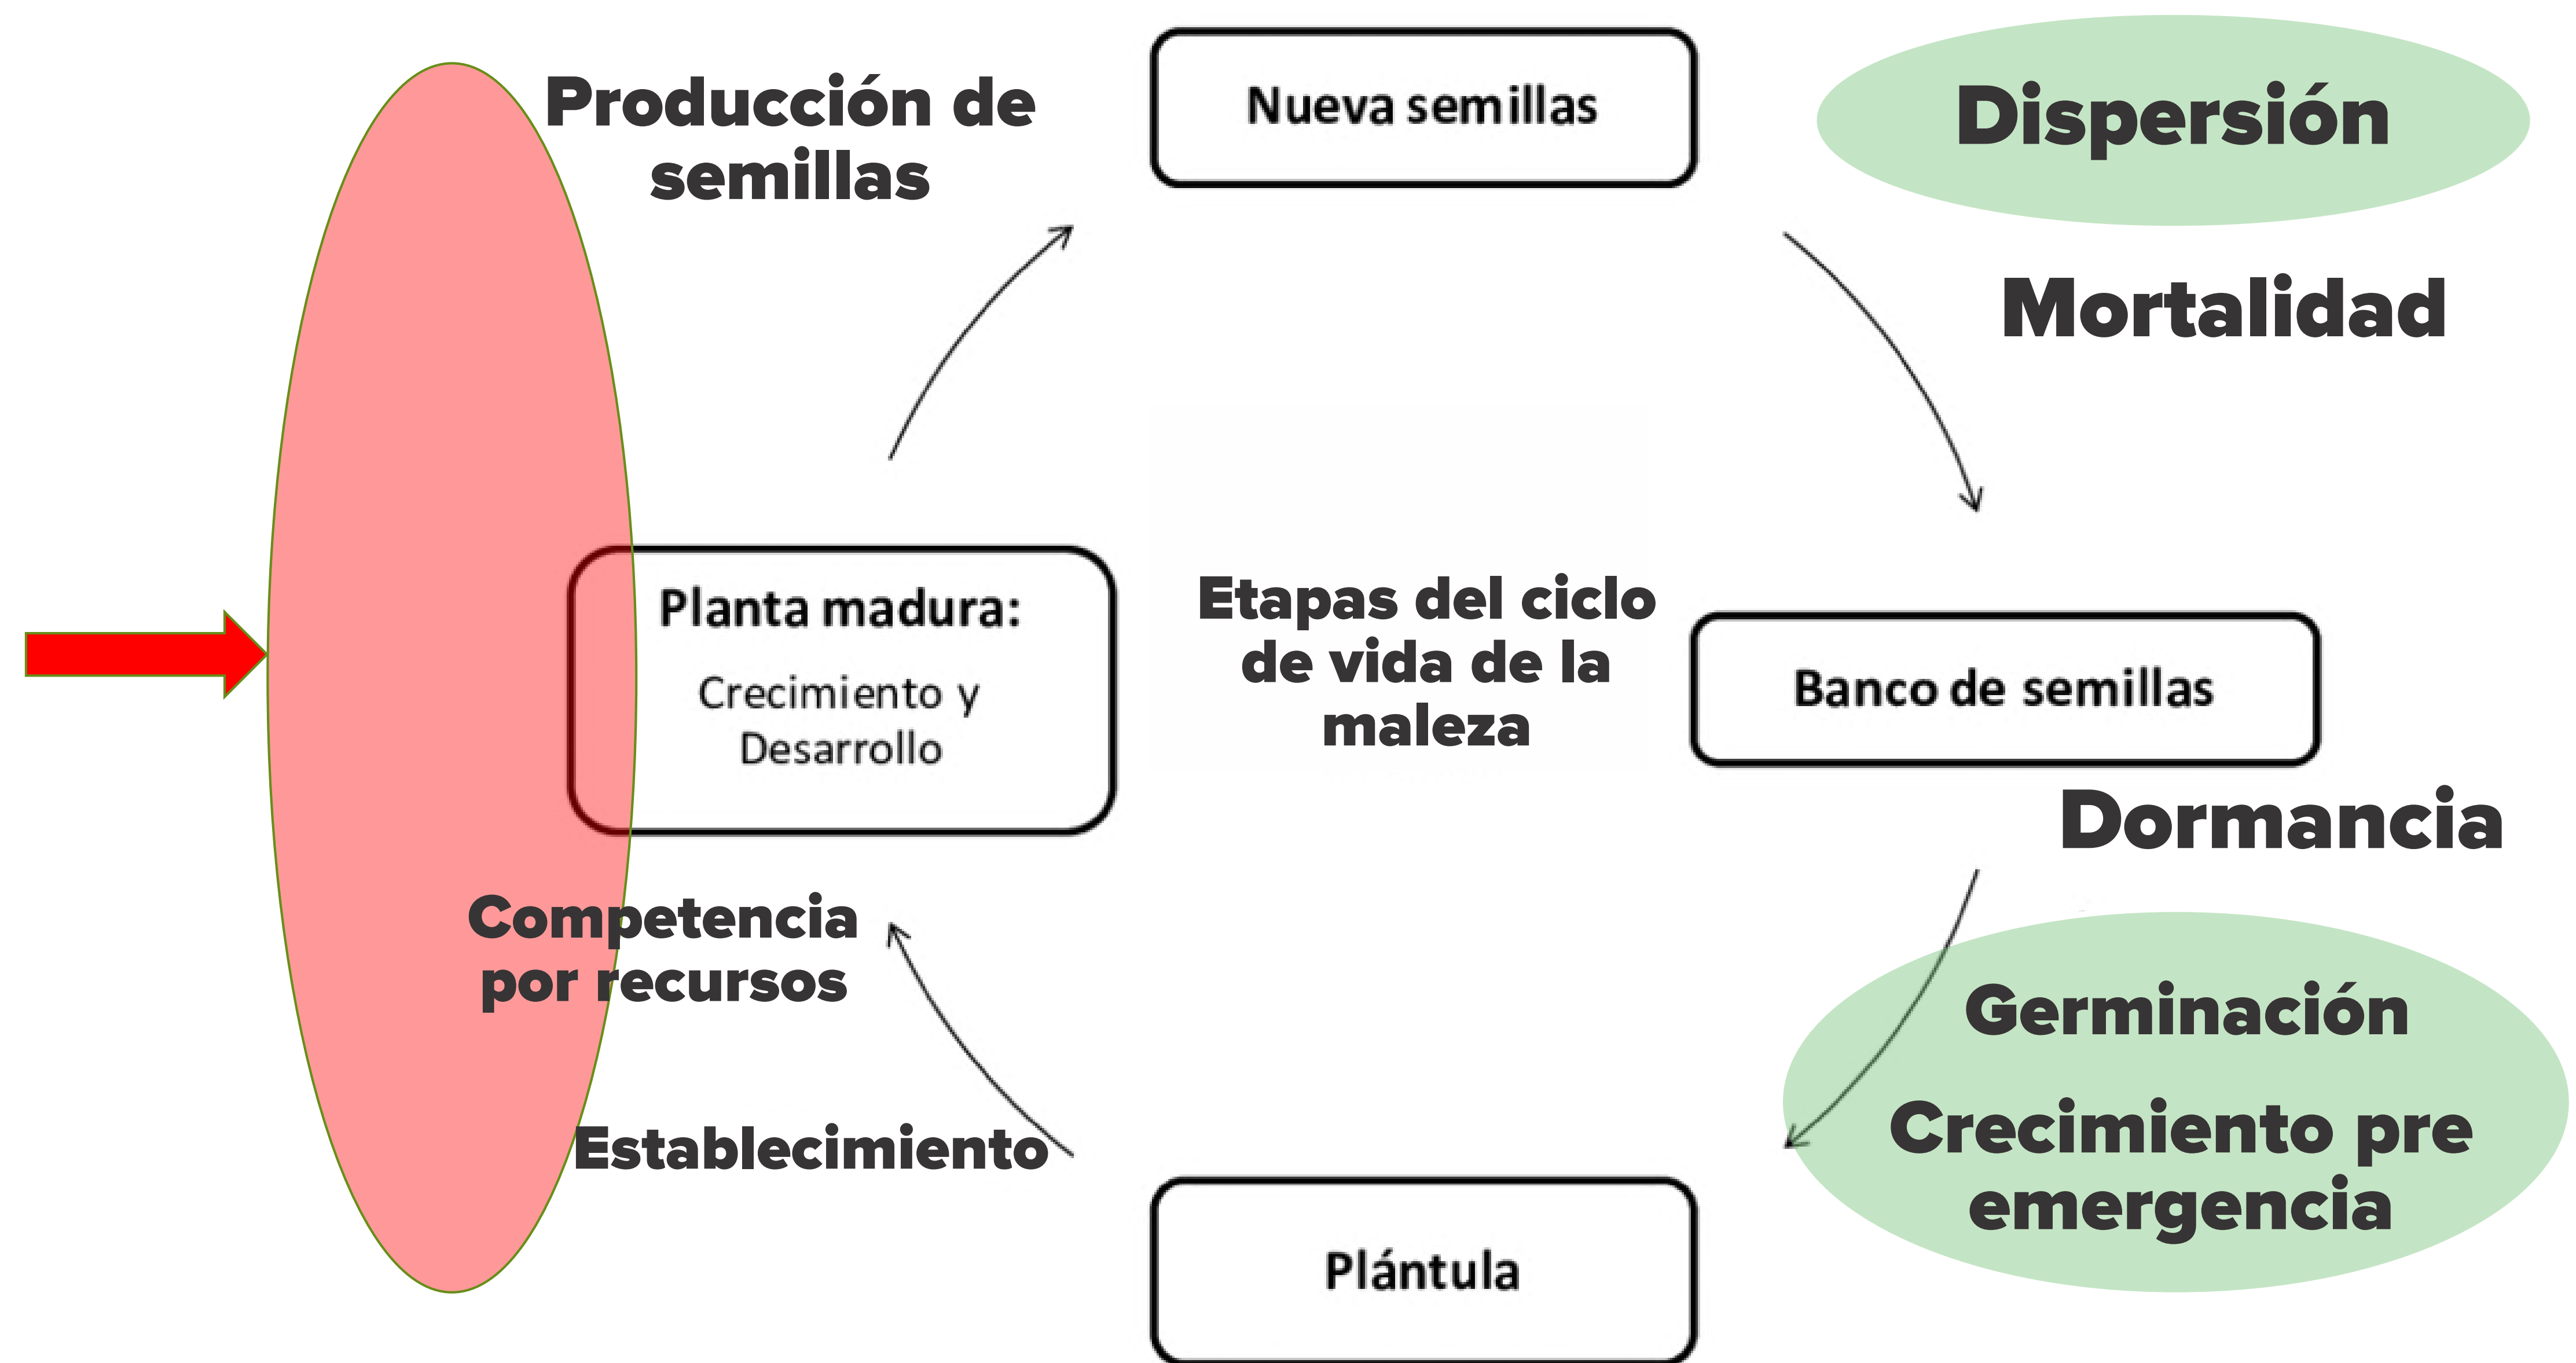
Producción de semillas

Nueva semillas

Dispersión

Mortalidad

Planta madura:

Crecimiento y Desarrollo

Etapas del ciclo de vida de la maleza

Banco de semillas

Dormancia

Competencia por recursos

Germinación

Crecimiento pre emergencia

Establecimiento

Plántula